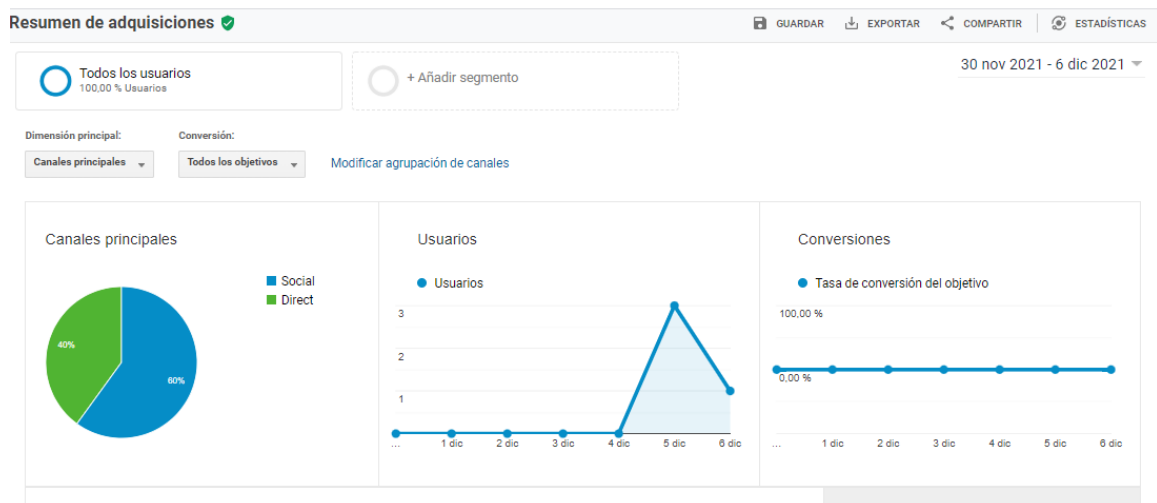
Resumen de adquisiciones

GUARDAR EXPORTAR COMPARTIR ESTADÍSTICAS

Todos los usuarios
100,00 % Usuarios

+ Añadir segmento

30 nov 2021 - 6 dic 2021

Dimensión principal:
Canales principales

Conversión:
Todos los objetivos

Modificar agrupación de canales

Canales principales

Social
Direct

40%
60%

Usuarios

Usuarios

3
2
1

... 1 dic 2 dic 3 dic 4 dic 5 dic 6 dic

Conversiones

Tasa de conversión del objetivo

100,00 %
0,00 %

... 1 dic 2 dic 3 dic 4 dic 5 dic 6 dic